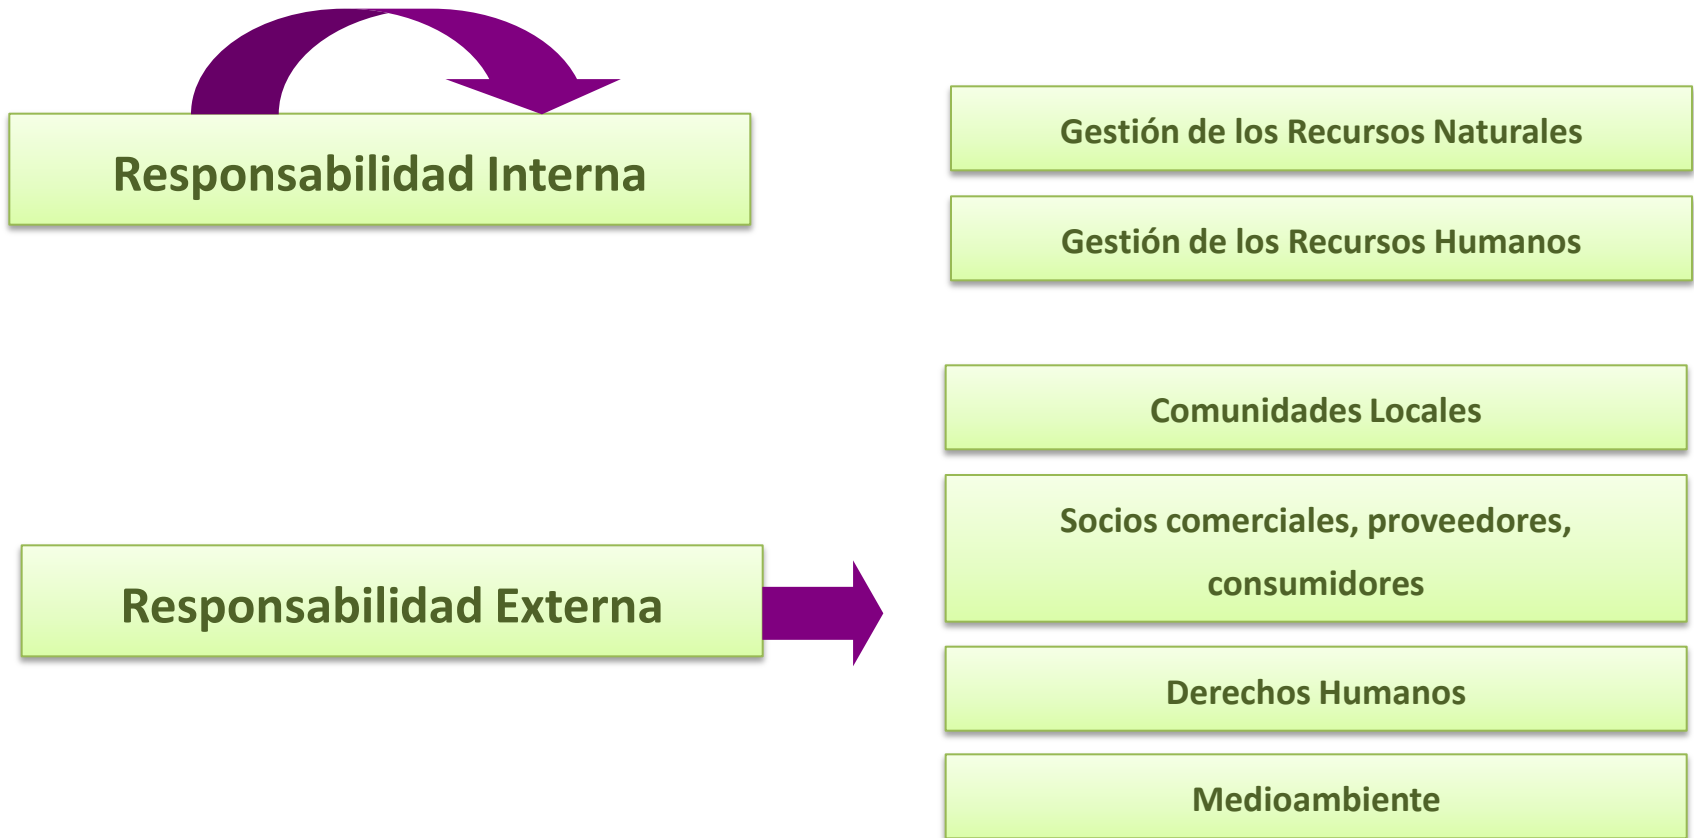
Responsabilidad Interna

Gestión de los Recursos Naturales

Gestión de los Recursos Humanos

Responsabilidad Externa

Comunidades Locales

Socios comerciales, proveedores, consumidores

Derechos Humanos

Medioambiente